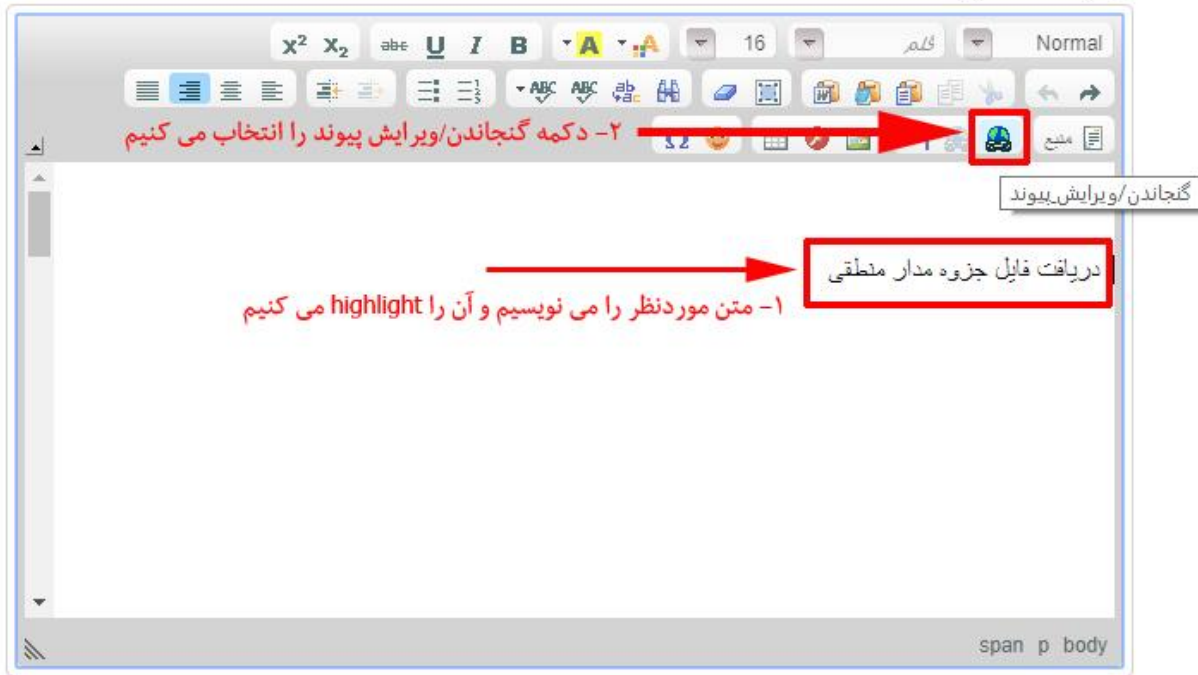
Normal
قلم
16
B
I
U
abc
$X_2$
$X^2$

منبع

۲- دکمه گنجاندن/ویرایش پیوند را انتخاب می کنیم

گنجاندن/ویرایش_پیوند

دریافت فایل جزوه مدار منطقی

۱- متن موردنظر را می نویسیم و آن را highlight می کنیم

body p span